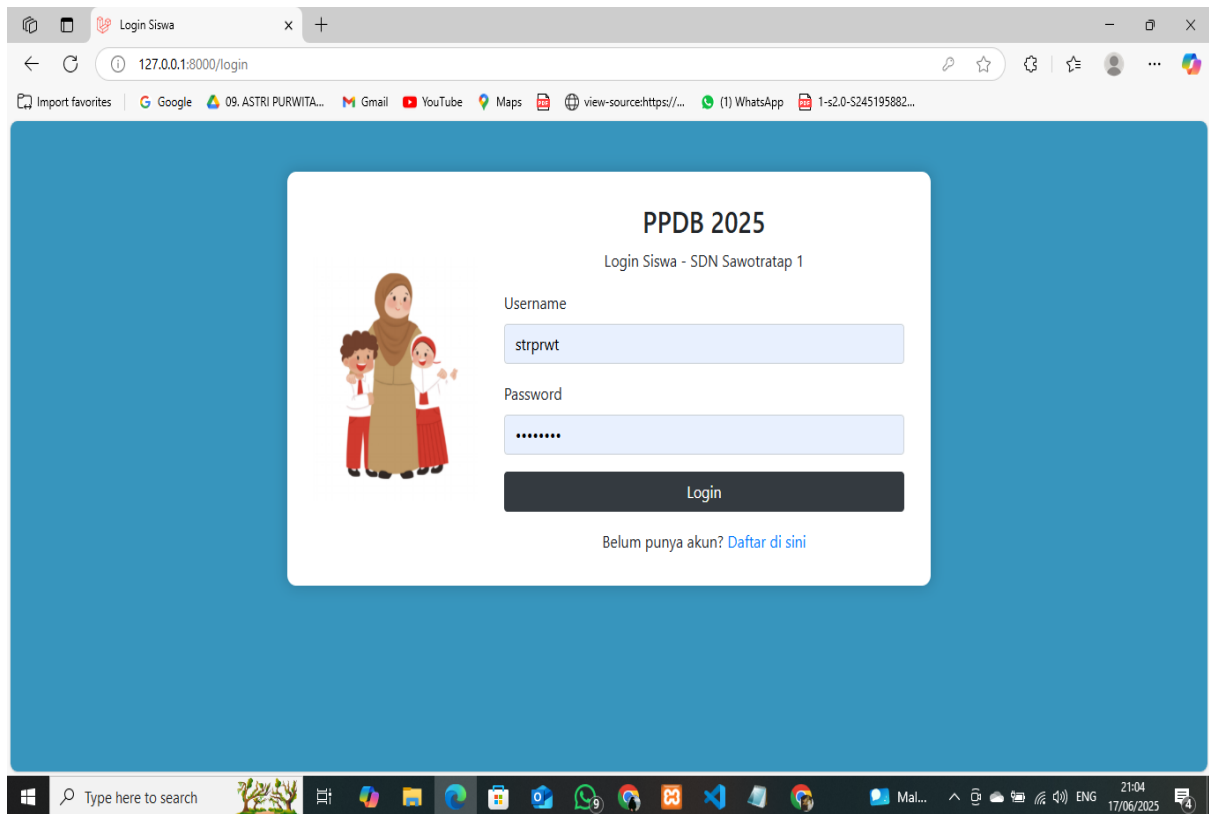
Login Siswa

127.0.0.1:8000/login

Import favorites | Google | 09. ASTRI PURWITA... | Gmail | YouTube | Maps | view-source:https://... | (1) WhatsApp | 1-s2.0-S245195882...

PPDB 2025

Login Siswa - SDN Sawotratap 1

Username

strprwt

Password

••••••••

Login

Belum punya akun? Daftar di sini

Type here to search

9

Mal...

ENG

21:04
17/06/2025

4